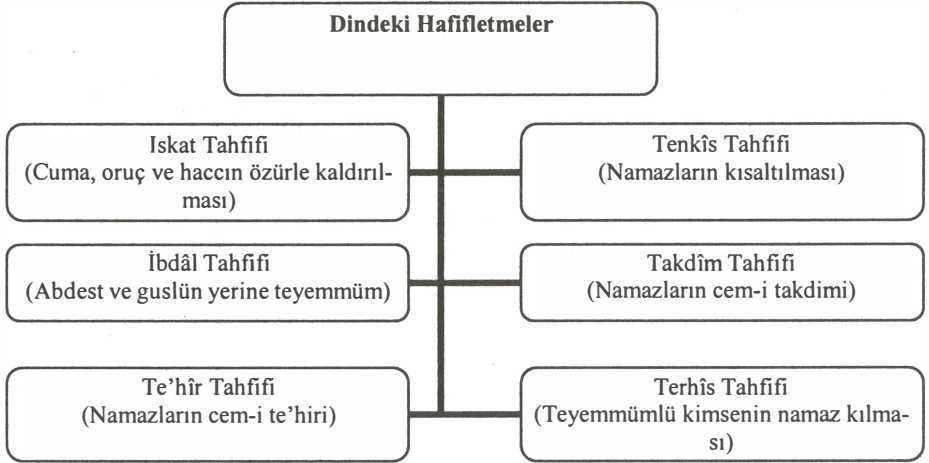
Dindeki Hafifletmeler

Iskat Tahfifi
(Cuma, oruç ve haccın özürle kaldırılması)

Tenkîs Tahfifi
(Namazların kısaltılması)

İbdâl Tahfifi
(Abdest ve guslün yerine teyemmüm)

Takdîm Tahfifi
(Namazların cem-i takdimi)

Te'hîr Tahfifi
(Namazların cem-i te'hiri)

Terhîs Tahfifi
(Teyemmümlü kimsenin namaz kılması)